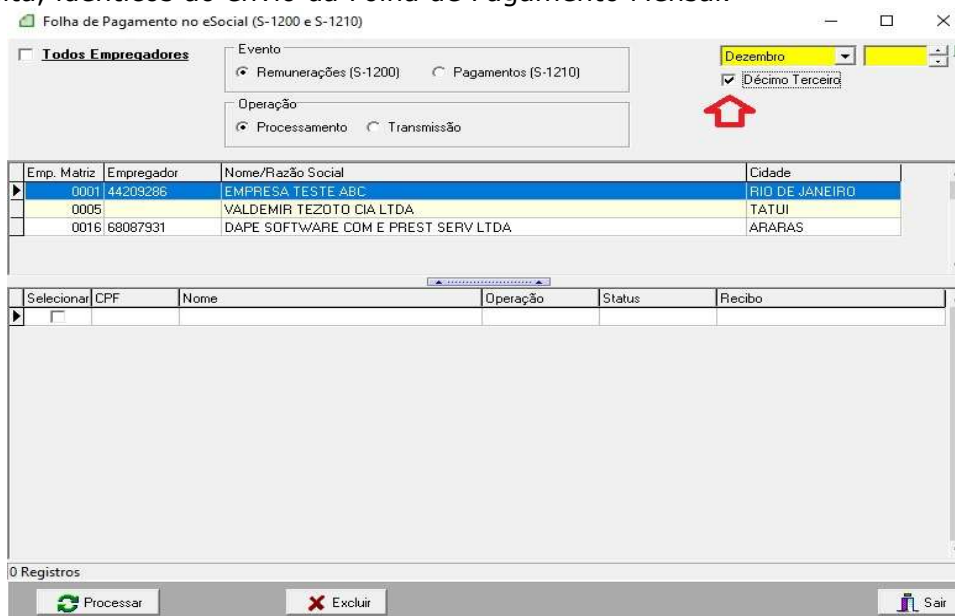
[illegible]ita, idênticos ao envio da Folha de Pagamento Mensal.

Folha de Pagamento no eSocial (S-1200 e S-1210)

Todos Empregadores

Evento
Remunerações (S-1200)
Pagamentos (S-1210)

Operação
Processamento
Transmissão

Dezembro
Décimo Terceiro

| Emp. Matriz | Empregador | Nome/Razão Social | Cidade |
|---|---|---|---|
| 0001 | 44209286 | EMPRESA TESTE ABC | RIO DE JANEIRO |
| 0005 | | VALDEMIR TEZOTO CIA LTDA | TATUI |
| 0016 | 68087931 | DAPE SOFTWARE COM E PREST SERV LTDA | ARARAS |

| Selecionar | CPF | Nome | Operação | Status | Recibo |
|---|---|---|---|---|---|
| | | | | | |

0 Registros

Processar
Excluir
Sair